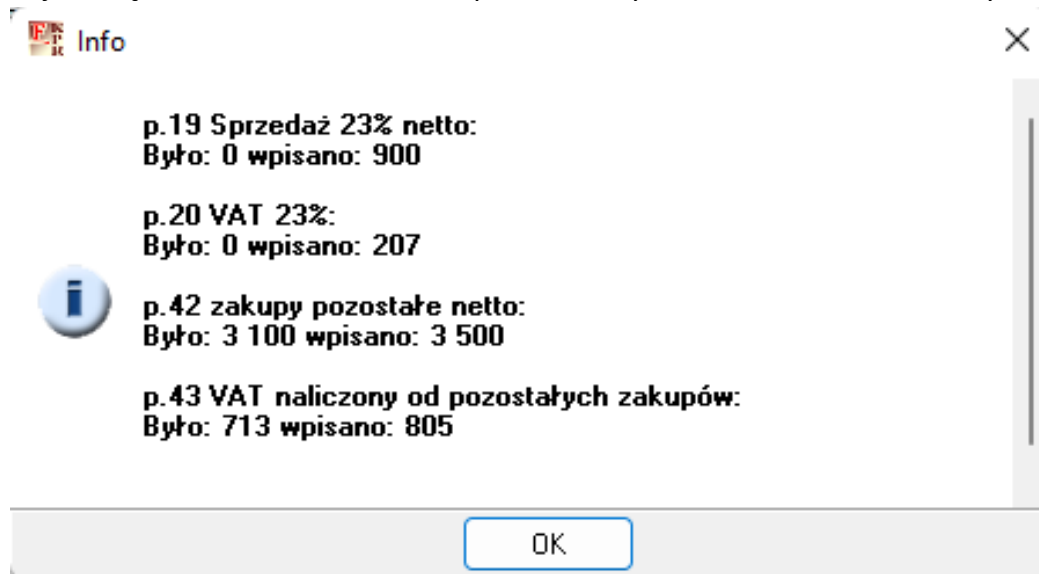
Info

p.19 Sprzedaż 23% netto:
Było: 0 wpisano: 900

p.20 VAT 23%:
Było: 0 wpisano: 207

p.42 zakupy pozostałe netto:
Było: 3 100 wpisano: 3 500

p.43 VAT naliczony od pozostałych zakupów:
Było: 713 wpisano: 805

OK